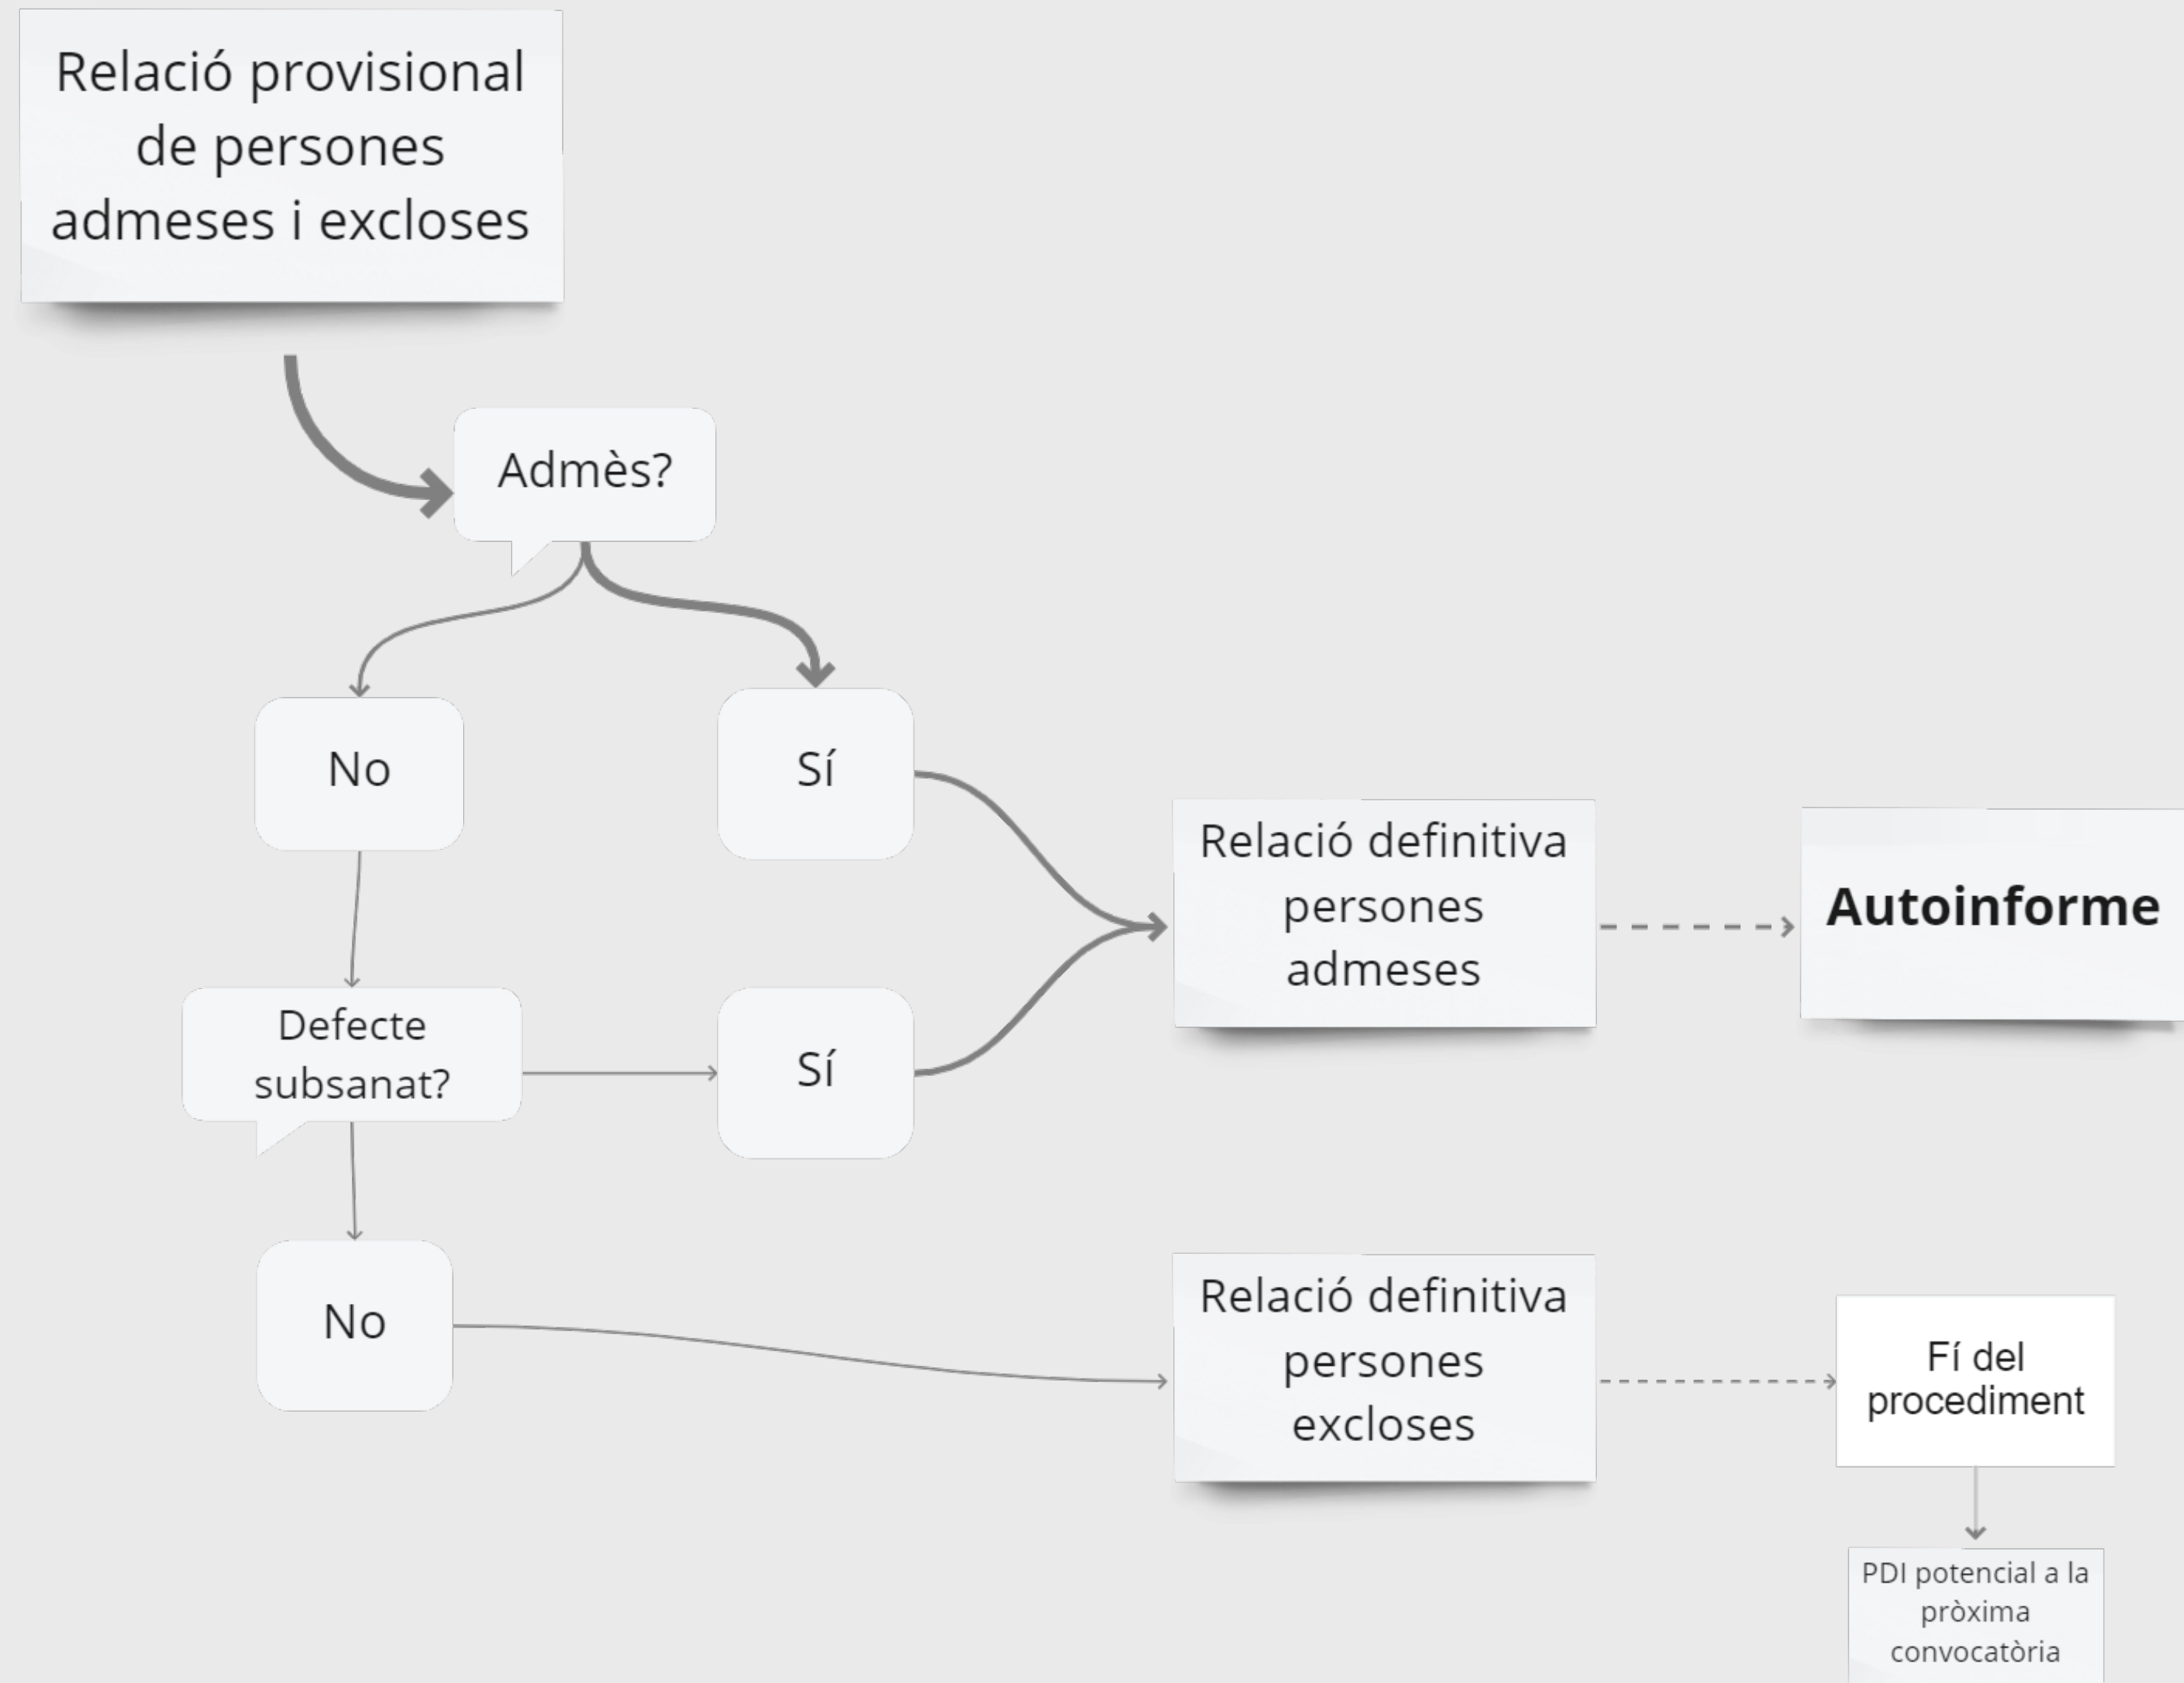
Relació provisional de persones admeses i excloses

Admès?

No

Sí

Defecte subsanat?

Sí

No

Relació definitiva persones admeses

Autoinforme

Relació definitiva persones excloses

Fí del procediment

PDI potencial a la pròxima convocatòria